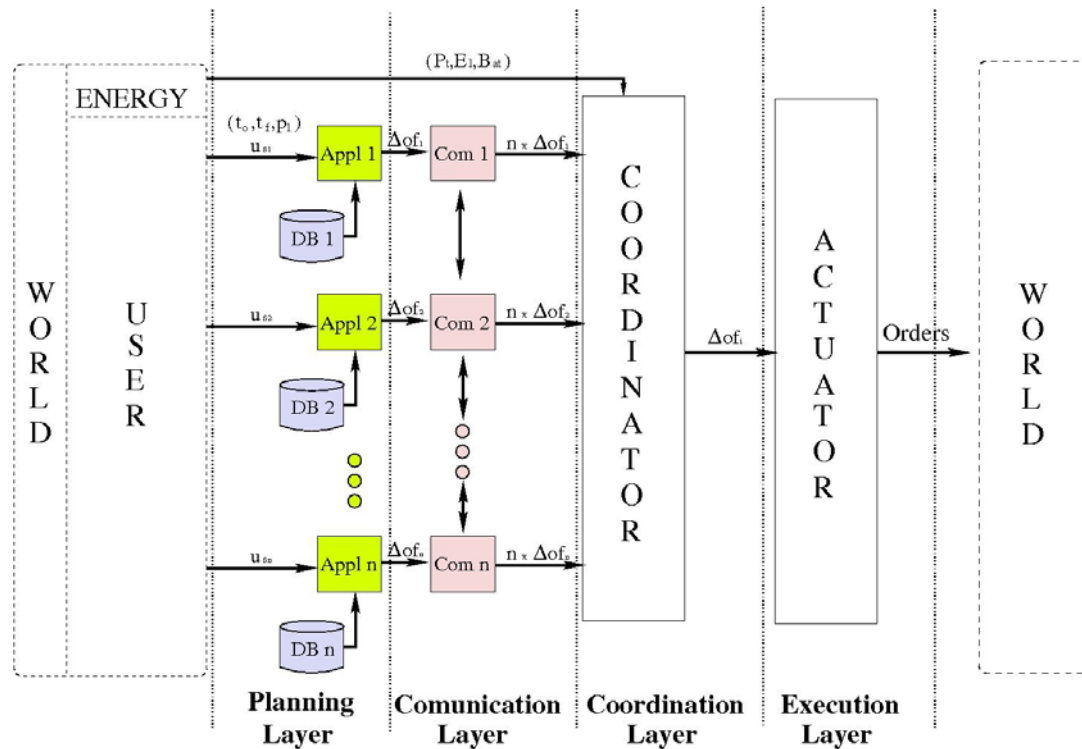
$(P_l, E_l, B_{at})$

ENERGY

$(t_o, t_f, p_l)$

$u_{s1}$

Appl 1

$\Delta of_1$

Com 1

$n_x \Delta of_1$

DB 1

W
O
R
L
D

U
S
E
R

$u_{s2}$

Appl 2

$\Delta of_2$

Com 2

$n_x \Delta of_2$

DB 2

C
O
O
R
D
I
N
A
T
O
R

$\Delta of_i$

A
C
T
U
A
T
O
R

Orders

W
O
R
L
D

$u_{sn}$

Appl n

$\Delta of_n$

Com n

$n_x \Delta of_n$

DB n

Planning Layer

Comunication Layer

Coordination Layer

Execution Layer